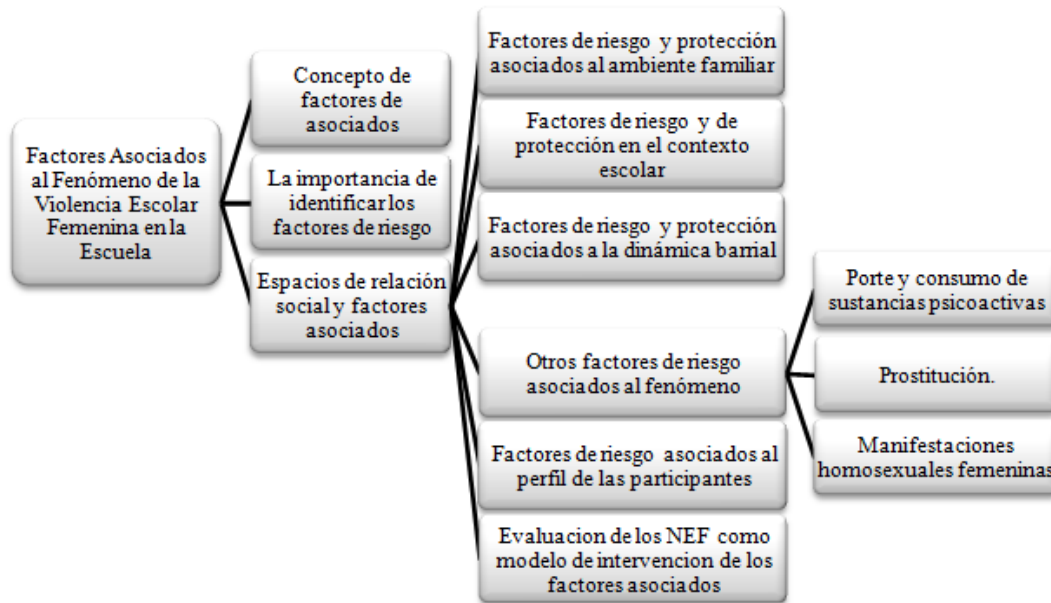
Factores Asociados al Fenómeno de la Violencia Escolar Femenina en la Escuela

Concepto de factores de asociados

La importancia de identificar los factores de riesgo

Espacios de relación social y factores asociados

Factores de riesgo y protección asociados al ambiente familiar

Factores de riesgo y de protección en el contexto escolar

Factores de riesgo y protección asociados a la dinámica barrial

Otros factores de riesgo asociados al fenómeno

Factores de riesgo asociados al perfil de las participantes

Evaluacion de los NEF como modelo de intervencion de los factores asociados

Porte y consumo de sustancias psicoactivas

Prostitución.

Manifestaciones homosexuales femeninas